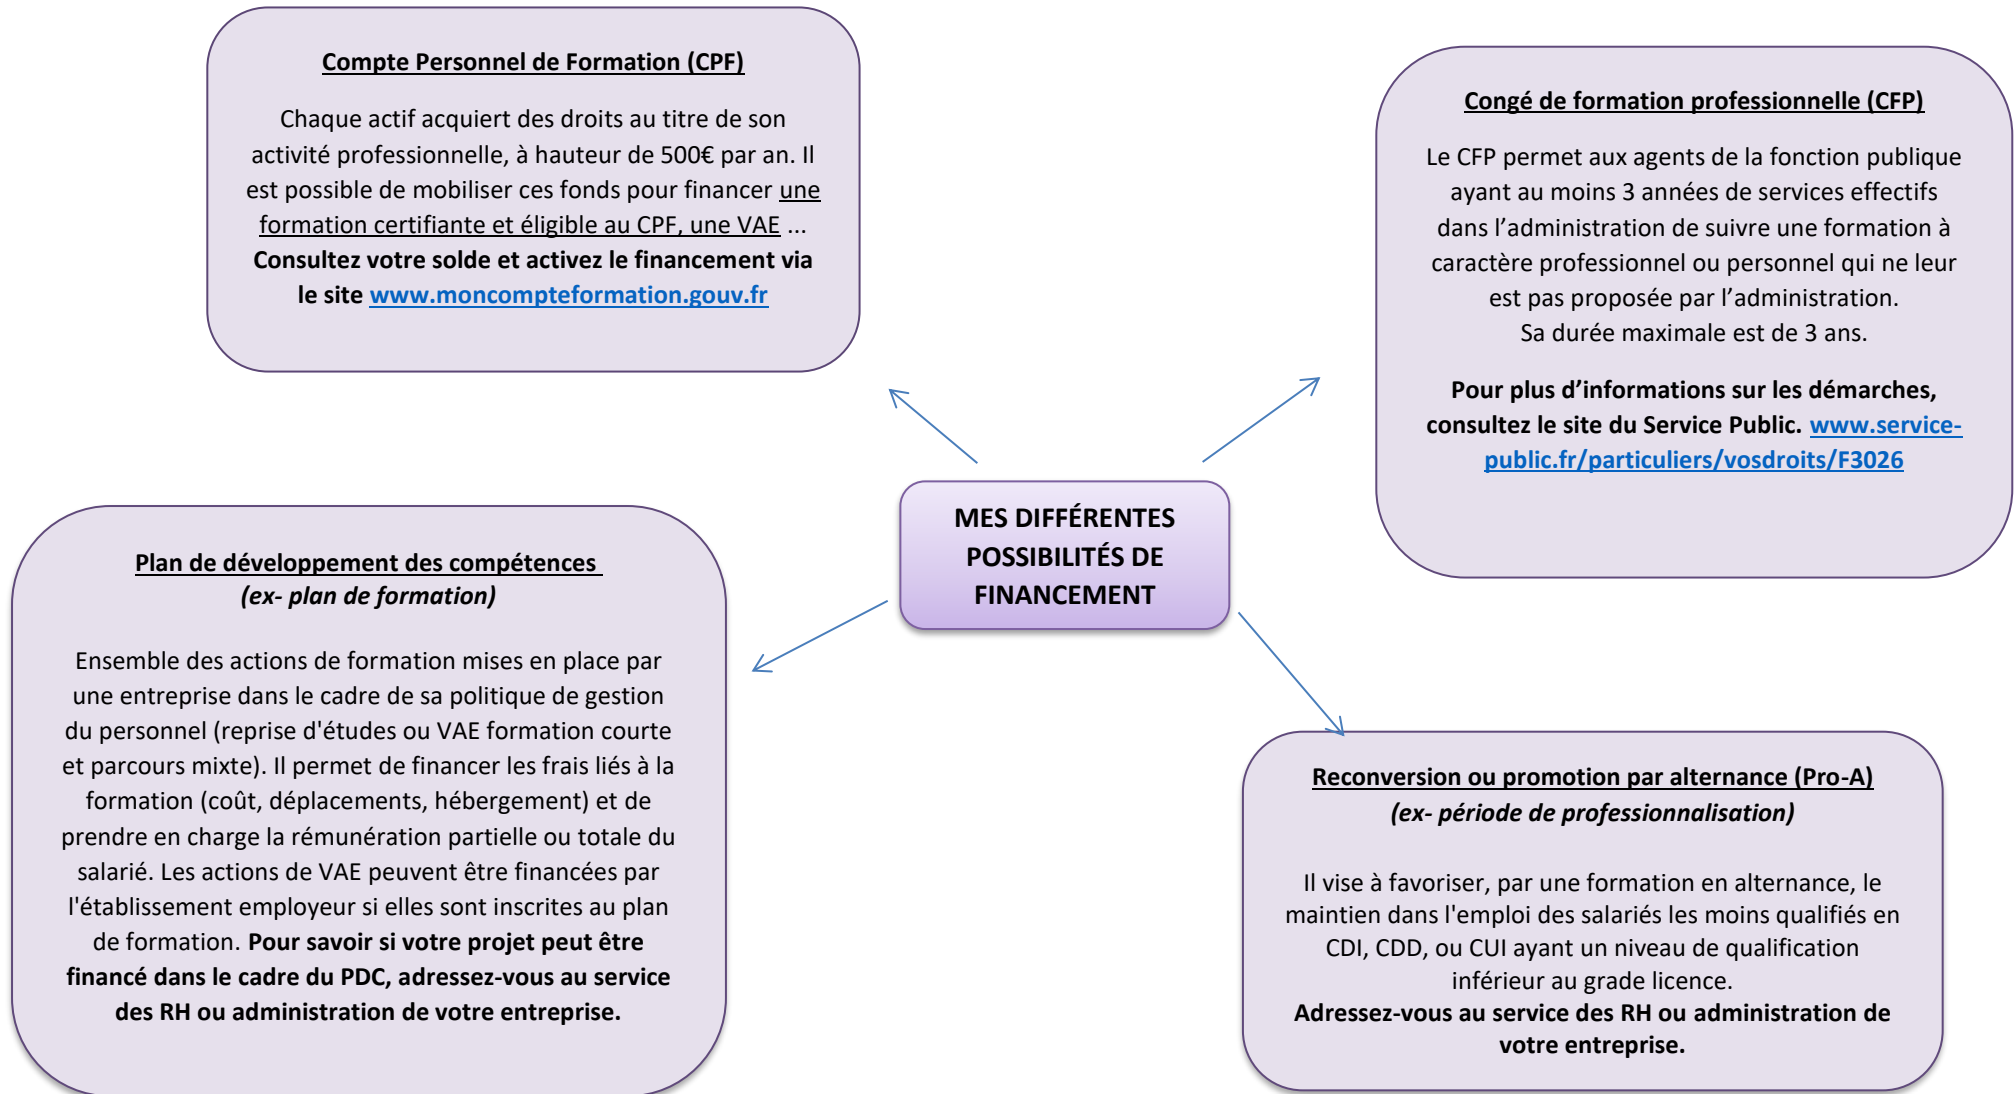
Compte Personnel de Formation (CPF)

Chaque actif acquiert des droits au titre de son activité professionnelle, à hauteur de 500€ par an. Il est possible de mobiliser ces fonds pour financer une formation certifiante et éligible au CPF, une VAE ...
Consultez votre solde et activez le financement via le site www.moncompteformation.gouv.fr

Congé de formation professionnelle (CFP)

Le CFP permet aux agents de la fonction publique ayant au moins 3 années de services effectifs dans l'administration de suivre une formation à caractère professionnel ou personnel qui ne leur est pas proposée par l'administration.
Sa durée maximale est de 3 ans.

Pour plus d'informations sur les démarches, consultez le site du Service Public. www.service-public.fr/particuliers/vosdroits/F3026

MES DIFFÉRENTES POSSIBILITÉS DE FINANCEMENT

Plan de développement des compétences
(ex- plan de formation)

Ensemble des actions de formation mises en place par une entreprise dans le cadre de sa politique de gestion du personnel (reprise d'études ou VAE formation courte et parcours mixte). Il permet de financer les frais liés à la formation (coût, déplacements, hébergement) et de prendre en charge la rémunération partielle ou totale du salarié. Les actions de VAE peuvent être financées par l'établissement employeur si elles sont inscrites au plan de formation. Pour savoir si votre projet peut être financé dans le cadre du PDC, adressez-vous au service des RH ou administration de votre entreprise.

Reconversion ou promotion par alternance (Pro-A)
(ex- période de professionnalisation)

Il vise à favoriser, par une formation en alternance, le maintien dans l'emploi des salariés les moins qualifiés en CDI, CDD, ou CUI ayant un niveau de qualification inférieur au grade licence.
Adressez-vous au service des RH ou administration de votre entreprise.